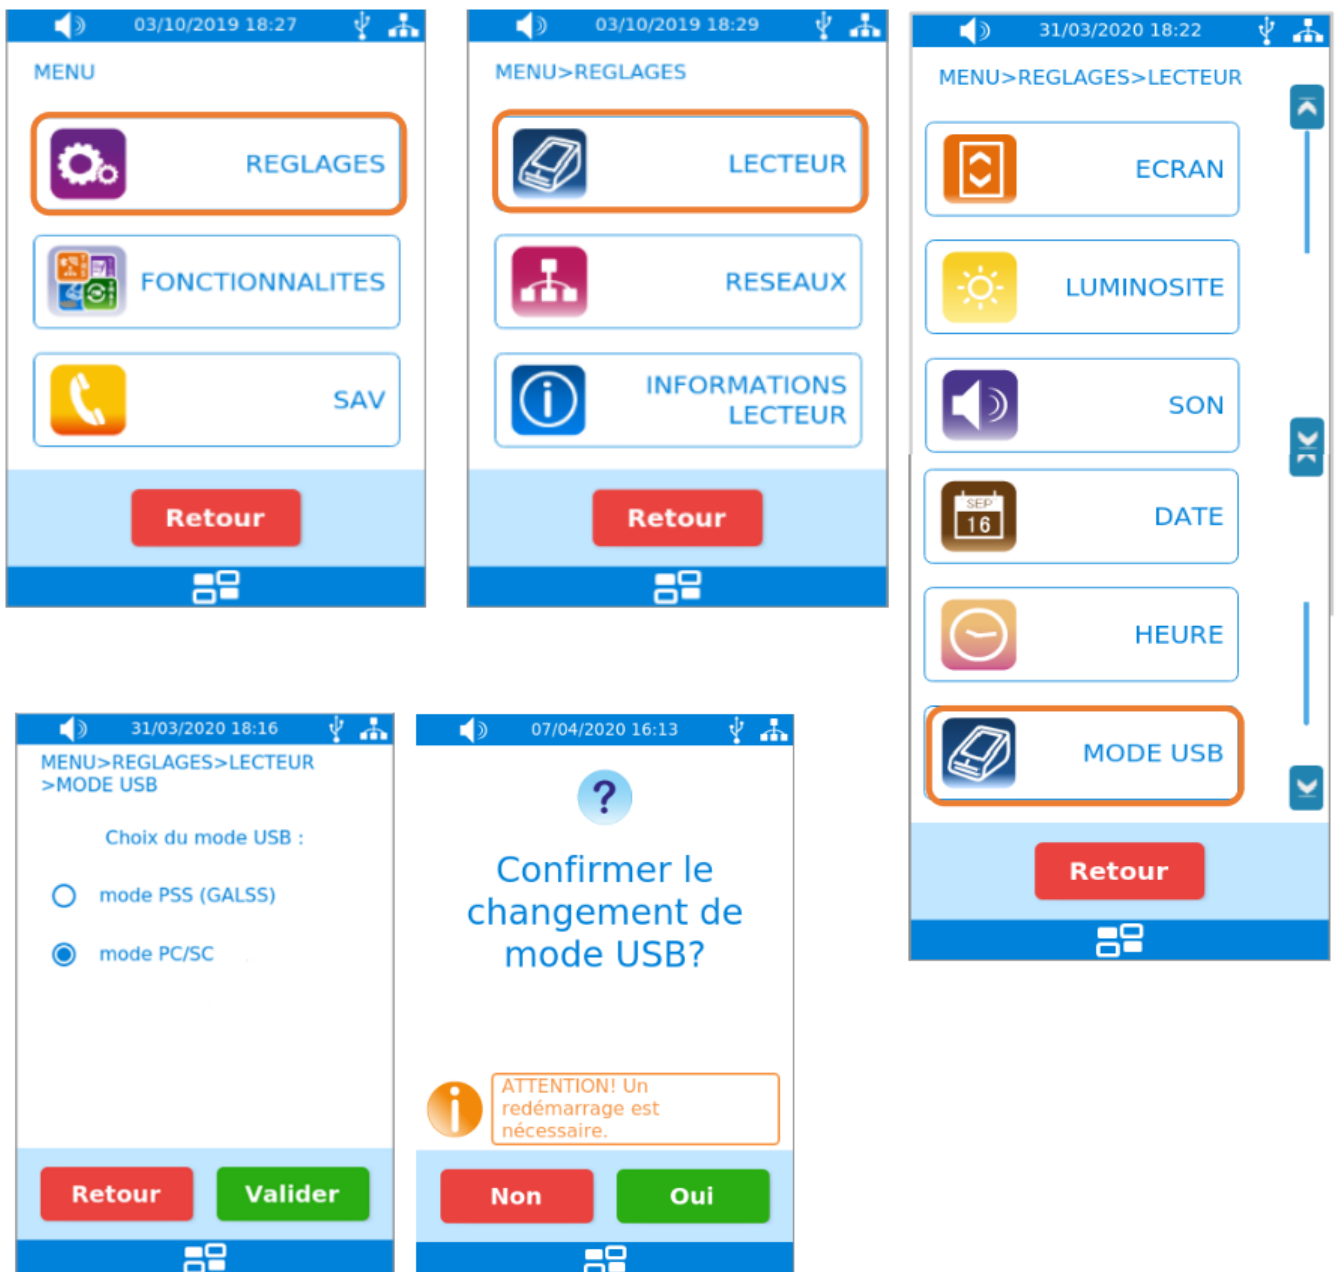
03/10/2019 18:27

MENU

REGLAGES

FONCTIONNALITES

SAV

Retour

03/10/2019 18:29

MENU>REGLAGES

LECTEUR

RESEAUX

INFORMATIONS LECTEUR

Retour

31/03/2020 18:22

MENU>REGLAGES>LECTEUR

ECRAN

LUMINOSITE

SON

SEP 16

DATE

HEURE

MODE USB

Retour

31/03/2020 18:16

MENU>REGLAGES>LECTEUR >MODE USB

Choix du mode USB :

mode PSS (GALSS)

mode PC/SC

Retour

Valider

07/04/2020 16:13

?

Confirmer le changement de mode USB?

ATTENTION! Un redémarrage est nécessaire.

Non

Oui